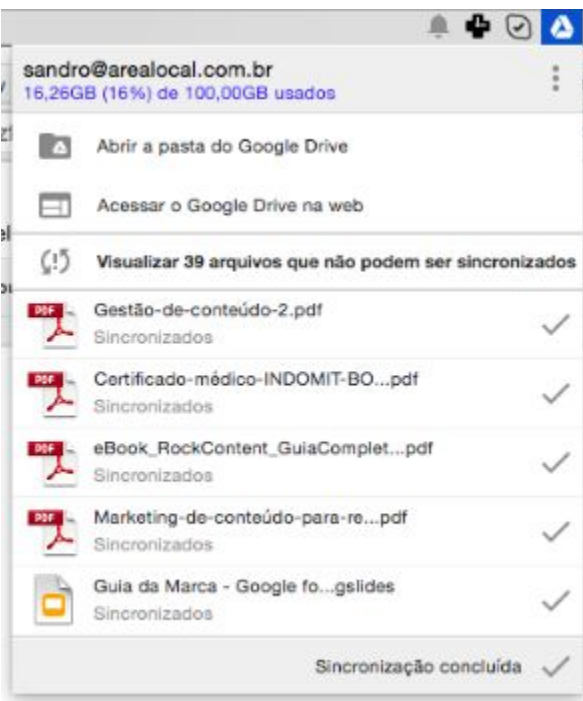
sandro@arealocal.com.br
16,26GB (16%) de 100,00GB usados

Abrir a pasta do Google Drive

Acessar o Google Drive na web

Visualizar 39 arquivos que não podem ser sincronizados

PDF
Gestão-de-conteúdo-2.pdf
Sincronizados

PDF
Certificado-médico-INDOMIT-BO...pdf
Sincronizados

PDF
eBook_RockContent_GuiaComplet...pdf
Sincronizados

PDF
Marketing-de-conteúdo-para-re...pdf
Sincronizados

Guia da Marca - Google fo...gslides
Sincronizados

Sincronização concluída